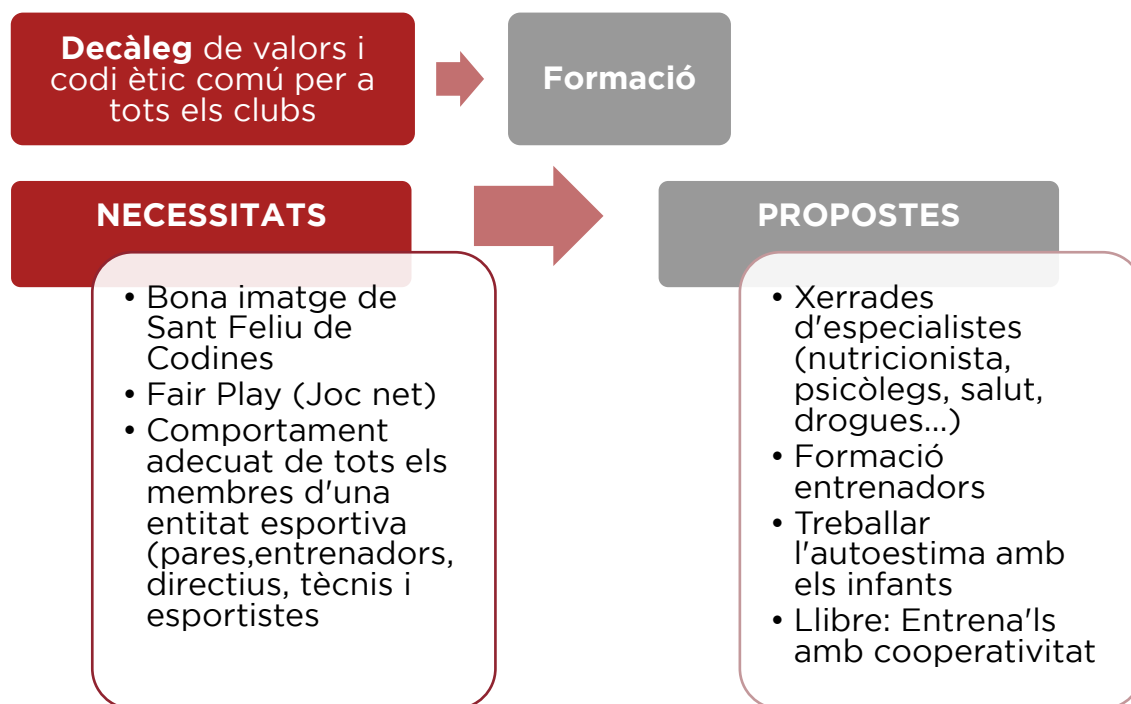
**Decàleg** de valors i codi ètic comú per a tots els clubs

Formació

NECESSITATS

• Bona imatge de Sant Feliu de Codines
• Fair Play (Joc net)
• Comportament adecuat de tots els membres d'una entitat esportiva (pares,entrenadors, directius, tècnis i esportistes

PROPOSTES

• Xerrades d'especialistes (nutricionista, psicòlegs, salut, drogues...)
• Formació entrenadors
• Treballar l'autoestima amb els infants
• Llibre: Entrena'ls amb cooperativitat